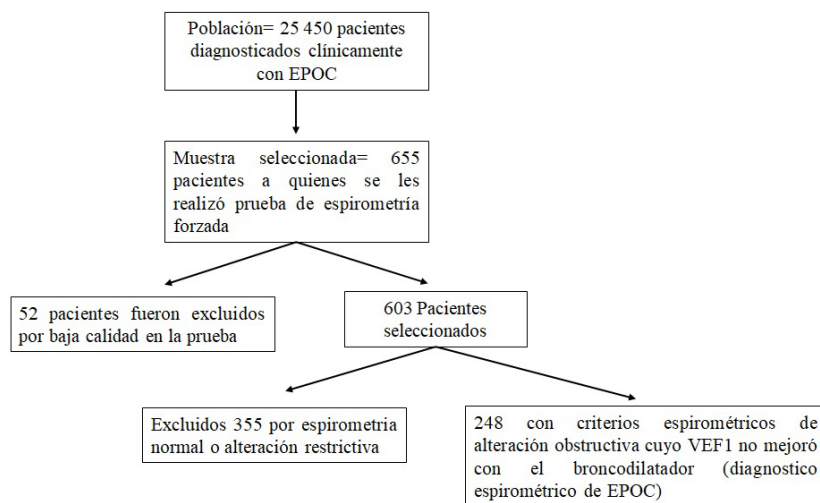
Población= 25 450 pacientes diagnosticados clínicamente con EPOC

Muestra seleccionada= 655 pacientes a quienes se les realizó prueba de espirometría forzada

52 pacientes fueron excluidos por baja calidad en la prueba

603 Pacientes seleccionados

Excluidos 355 por espirometria normal o alteración restrictiva

248 con criterios espirométricos de alteración obstructiva cuyo VEF1 no mejoró con el broncodilatador (diagnostico espirométrico de EPOC)